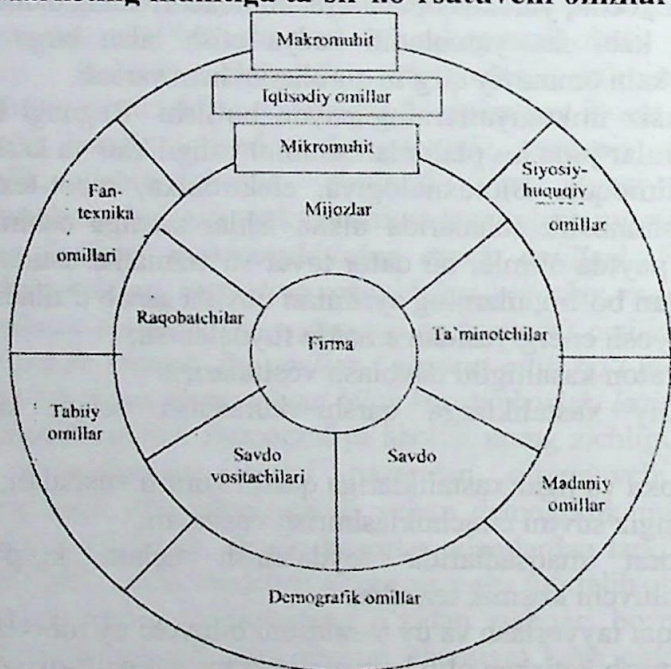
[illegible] marketing muhitiga ta'sir ko'rsatuvchi omillar

Makromuhit

Iqtisodiy omillar

Mikromuhit

Fan-texnika omillari

Siyosiy-huquqiy omillar

Mijozlar

Raqobatchilar

Firma

Ta'minotchilar

Tabiiy omillar

Savdo vositachilari

Savdo

Madaniy omillar

Demografik omillar